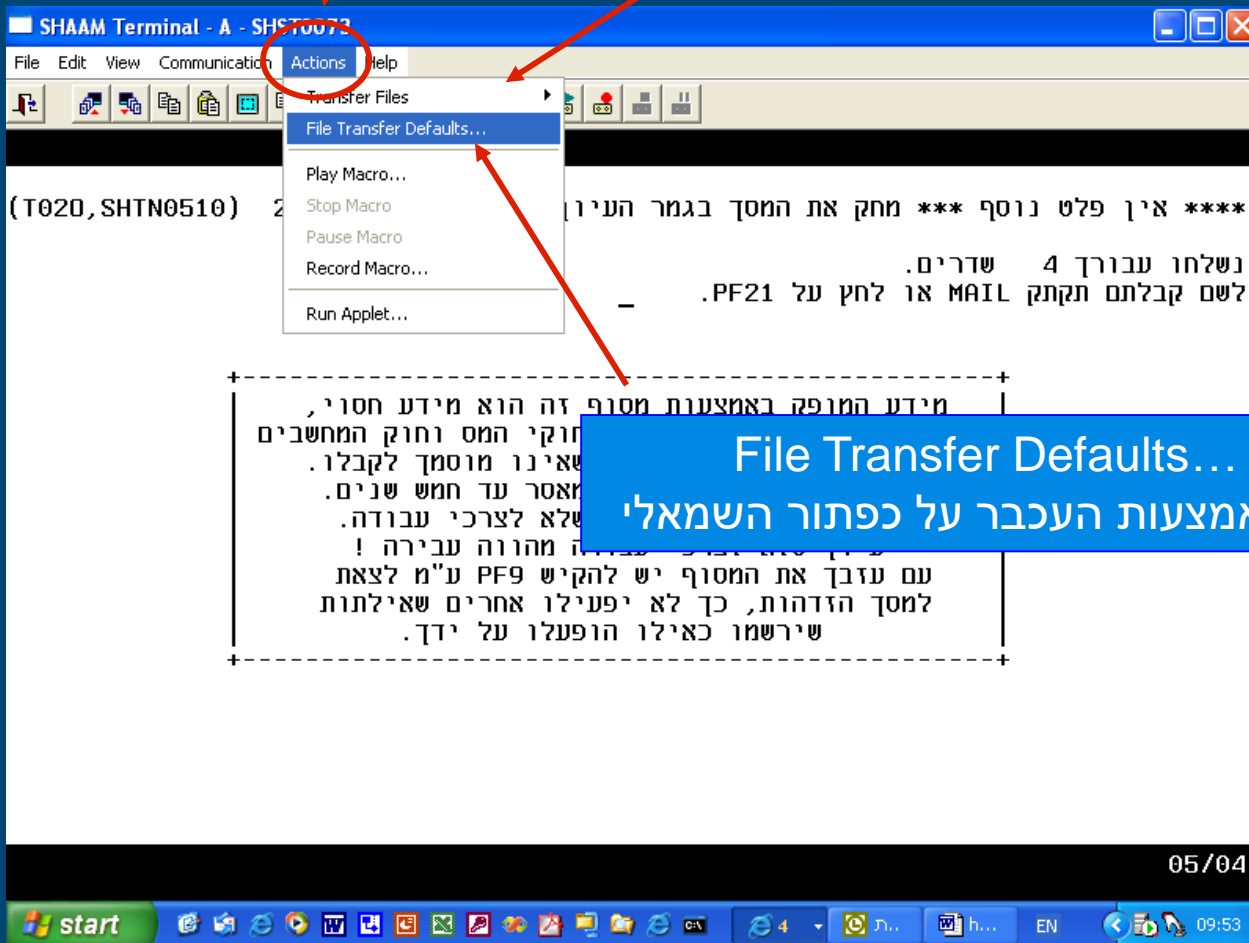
SHAAM Terminal - A - SHST0073

File Edit View Communication Actions Help

Transfer Files
File Transfer Defaults...
Play Macro...
Stop Macro
Pause Macro
Record Macro...
Run Applet...

(T020,SHTN0510) 2 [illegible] מחק את המסך בגמר העיו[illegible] *** אין פלט נוסף ****

נשלחו עבורך 4 שדרים.
לשם קבלתם תקתק MAIL או לחץ על PF21.

מידע המופק באמצעות מסוף זה הוא מידע חסוי,
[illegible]חוקי המס וחוק המחשבים
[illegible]שאינו מוסמך לקבלו.
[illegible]מאסר עד חמש שנים.
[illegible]שלא לצרכי עבודה.
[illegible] מהווה עבירה !
עם עזבך את המסוף יש להקיש PF9 ע"מ לצאת
למסך הזדהות, כך לא יפעילו אחרים שאילתות
שירשמו כאילו הופעלו על ידך.

File Transfer Defaults…
באמצעות העכבר על כפתור השמאלי

05/04

start 4 ת.. h... EN 09:53